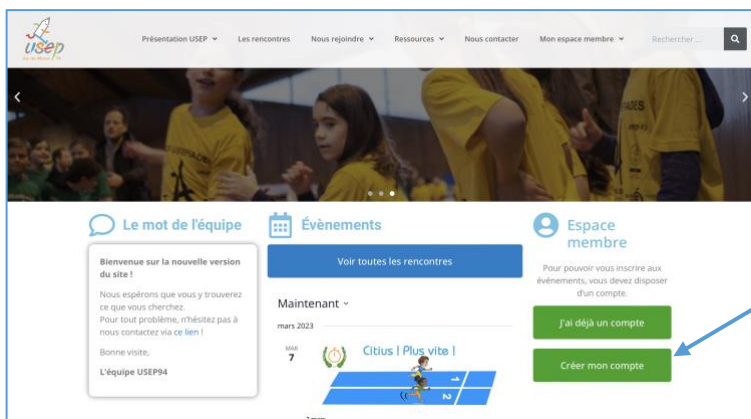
usep

Présentation USEP
Les rencontres
Nous rejoindre
Ressources
Nous contacter
Mon espace membre
Rechercher ...

Le mot de l'équipe

Bienvenue sur la nouvelle version du site !

Nous espérons que vous y trouverez ce que vous cherchez.
Pour tout problème, n'hésitez pas à nous contactez via ce lien !

Bonne visite,

L'équipe USEP94

Évènements

Voir toutes les rencontres

Maintenant

mars 2023

MAR
7

Citius | Plus vite !

Espace membre

Pour pouvoir vous inscrire aux évènements, vous devez disposer d'un compte.

J'ai déjà un compte

Créer mon compte